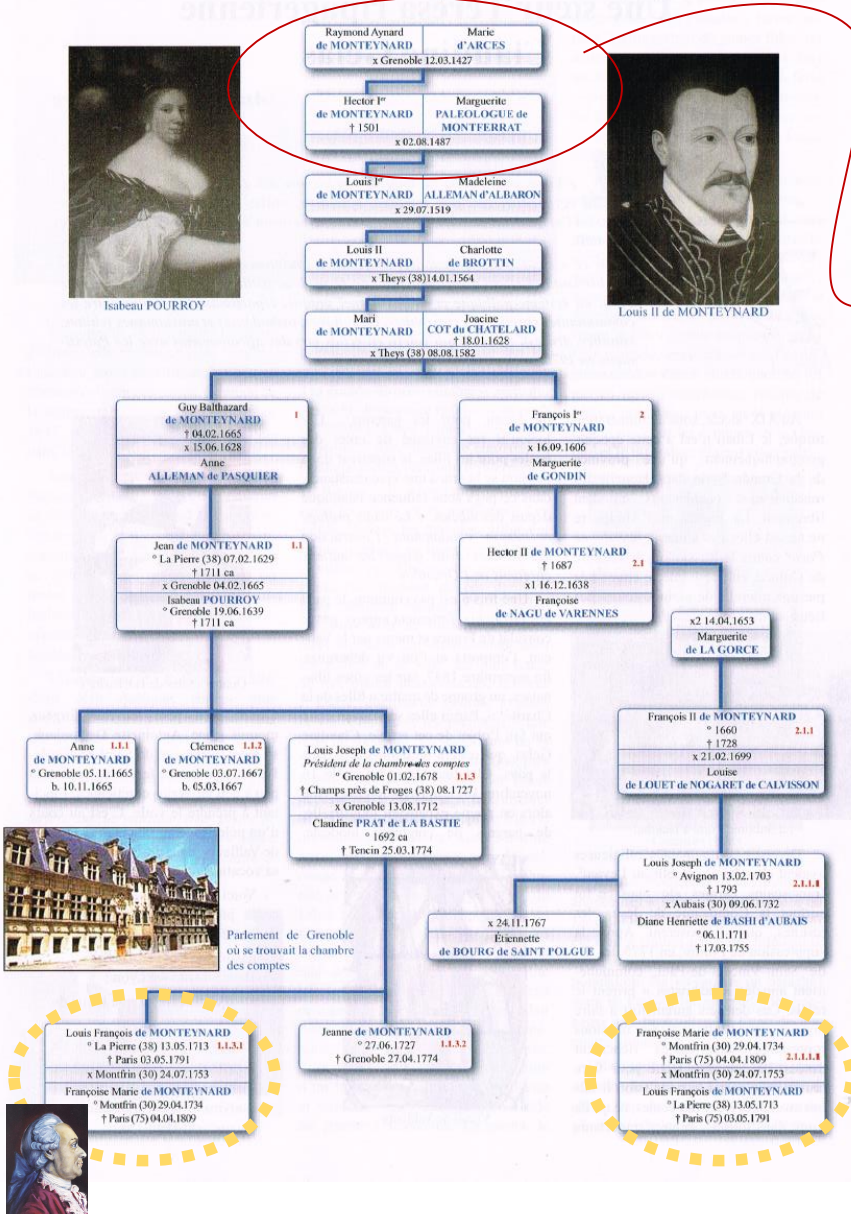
Raymond Aynard de MONTEYNARD | Marie d'ARCES
x Grenoble 12.03.1427

Hector Ier de MONTEYNARD † 1501 | Marguerite PALEOLOGUE de MONTFERRAT
x 02.08.1487

Louis Ier de MONTEYNARD | Madeleine ALLEMAN d'ALBARON
x 29.07.1519

Louis II de MONTEYNARD | Charlotte de BROTTIN
x Theys (38) 14.01.1564

Mari de MONTEYNARD | Joacine COT du CHATELARD † 18.01.1628
x Theys (38) 08.08.1582

Isabeau POURROY

Louis II de MONTEYNARD

Guy Balthazard de MONTEYNARD 1
† 04.02.1665
x 15.06.1628
Anne ALLEMAN de PASQUIER

François Ier de MONTEYNARD 2
x 16.09.1606
Marguerite de GONDIN

Jean de MONTEYNARD 1.1
° La Pierre (38) 07.02.1629
† 1711 ca
x Grenoble 04.02.1665
Isabeau POURROY
° Grenoble 19.06.1639
† 1711 ca

Hector II de MONTEYNARD 2.1
† 1687
x1 16.12.1638
Françoise de NAGU de VARENNES

x2 14.04.1653
Marguerite de LA GORCE

François II de MONTEYNARD 2.1.1
° 1660
† 1728
x 21.02.1699
Louise de LOUET de NOGARET de CALVISSON

Anne 1.1.1 de MONTEYNARD
° Grenoble 05.11.1665
b. 10.11.1665

Clémence 1.1.2 de MONTEYNARD
° Grenoble 03.07.1667
b. 05.03.1667

Louis Joseph de MONTEYNARD
Président de la chambre des comptes
° Grenoble 01.02.1678 1.1.3
† Champs près de Froges (38) 08.1727
x Grenoble 13.08.1712
Claudine PRAT de LA BASTIE
° 1692 ca
† Tencin 25.03.1774

Louis Joseph de MONTEYNARD
° Avignon 13.02.1703 2.1.1.1
† 1793
x Aubais (30) 09.06.1732
Diane Henriette de BASHI d'AUBAIS
° 06.11.1711
† 17.03.1755

x 24.11.1767
Étiennette de BOURG de SAINT POLGUE

Parlement de Grenoble où se trouvait la chambre des comptes

Louis François de MONTEYNARD
° La Pierre (38) 13.05.1713 1.1.3.1
† Paris 03.05.1791
x Montfrin (30) 24.07.1753
Françoise Marie de MONTEYNARD
° Montfrin (30) 29.04.1734
† Paris (75) 04.04.1809

Jeanne de MONTEYNARD
° 27.06.1727 1.1.3.2
† Grenoble 27.04.1774

Françoise Marie de MONTEYNARD
° Montfrin (30) 29.04.1734
† Paris (75) 04.04.1809 2.1.1.1.1
x Montfrin (30) 24.07.1753
Louis François de MONTEYNARD
° La Pierre (38) 13.05.1713
† Paris (75) 03.05.1791